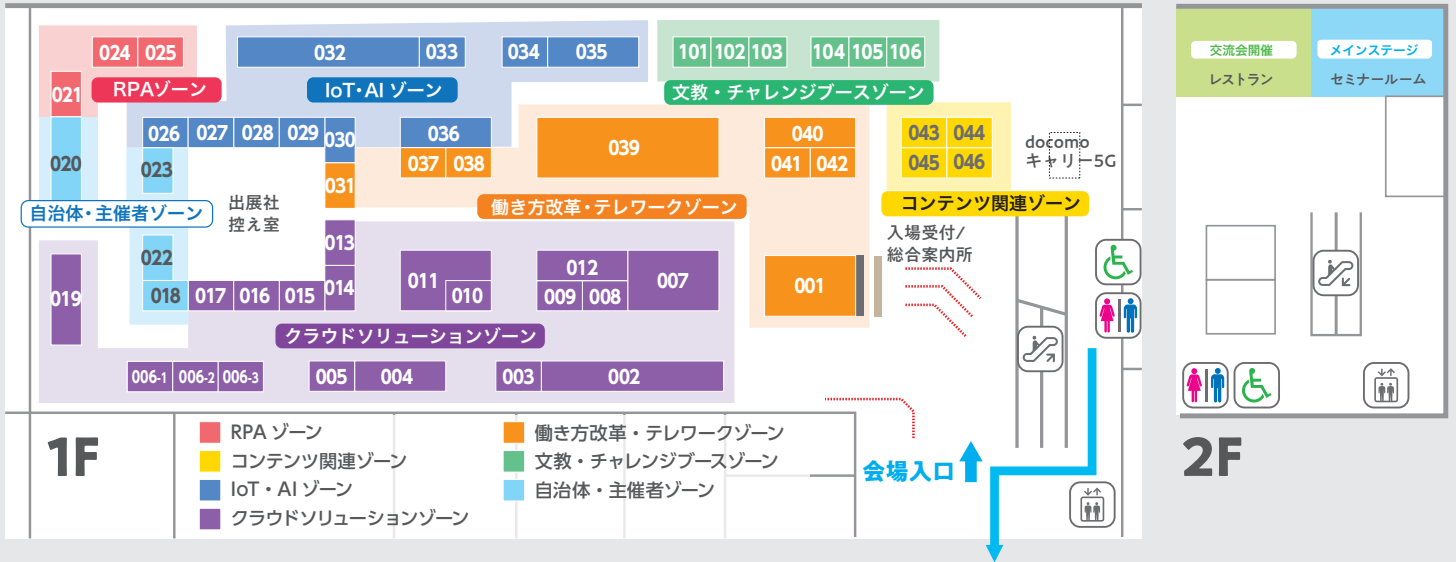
024 025
RPAゾーン
021
020
自治体・主催者ゾーン
032 033 034 035
IoT・AI ゾーン
101 102 103 104 105 106
文教・チャレンジブースゾーン
026 027 028 029 030
023
036
037 038
039
040
041 042
043 044
045 046
docomo
キャリー5G
031
出展社
控え室
働き方改革・テレワークゾーン
コンテンツ関連ゾーン
入場受付/
総合案内所
013
022
018 017 016 015 014
011 010
012
009 008
007
001
019
クラウドソリューションゾーン
006-1 006-2 006-3
005 004
003 002
1F
RPA ゾーン
コンテンツ関連ゾーン
IoT・AI ゾーン
クラウドソリューションゾーン
働き方改革・テレワークゾーン
文教・チャレンジブースゾーン
自治体・主催者ゾーン
会場入口
交流会開催
レストラン
メインステージ
セミナールーム
2F